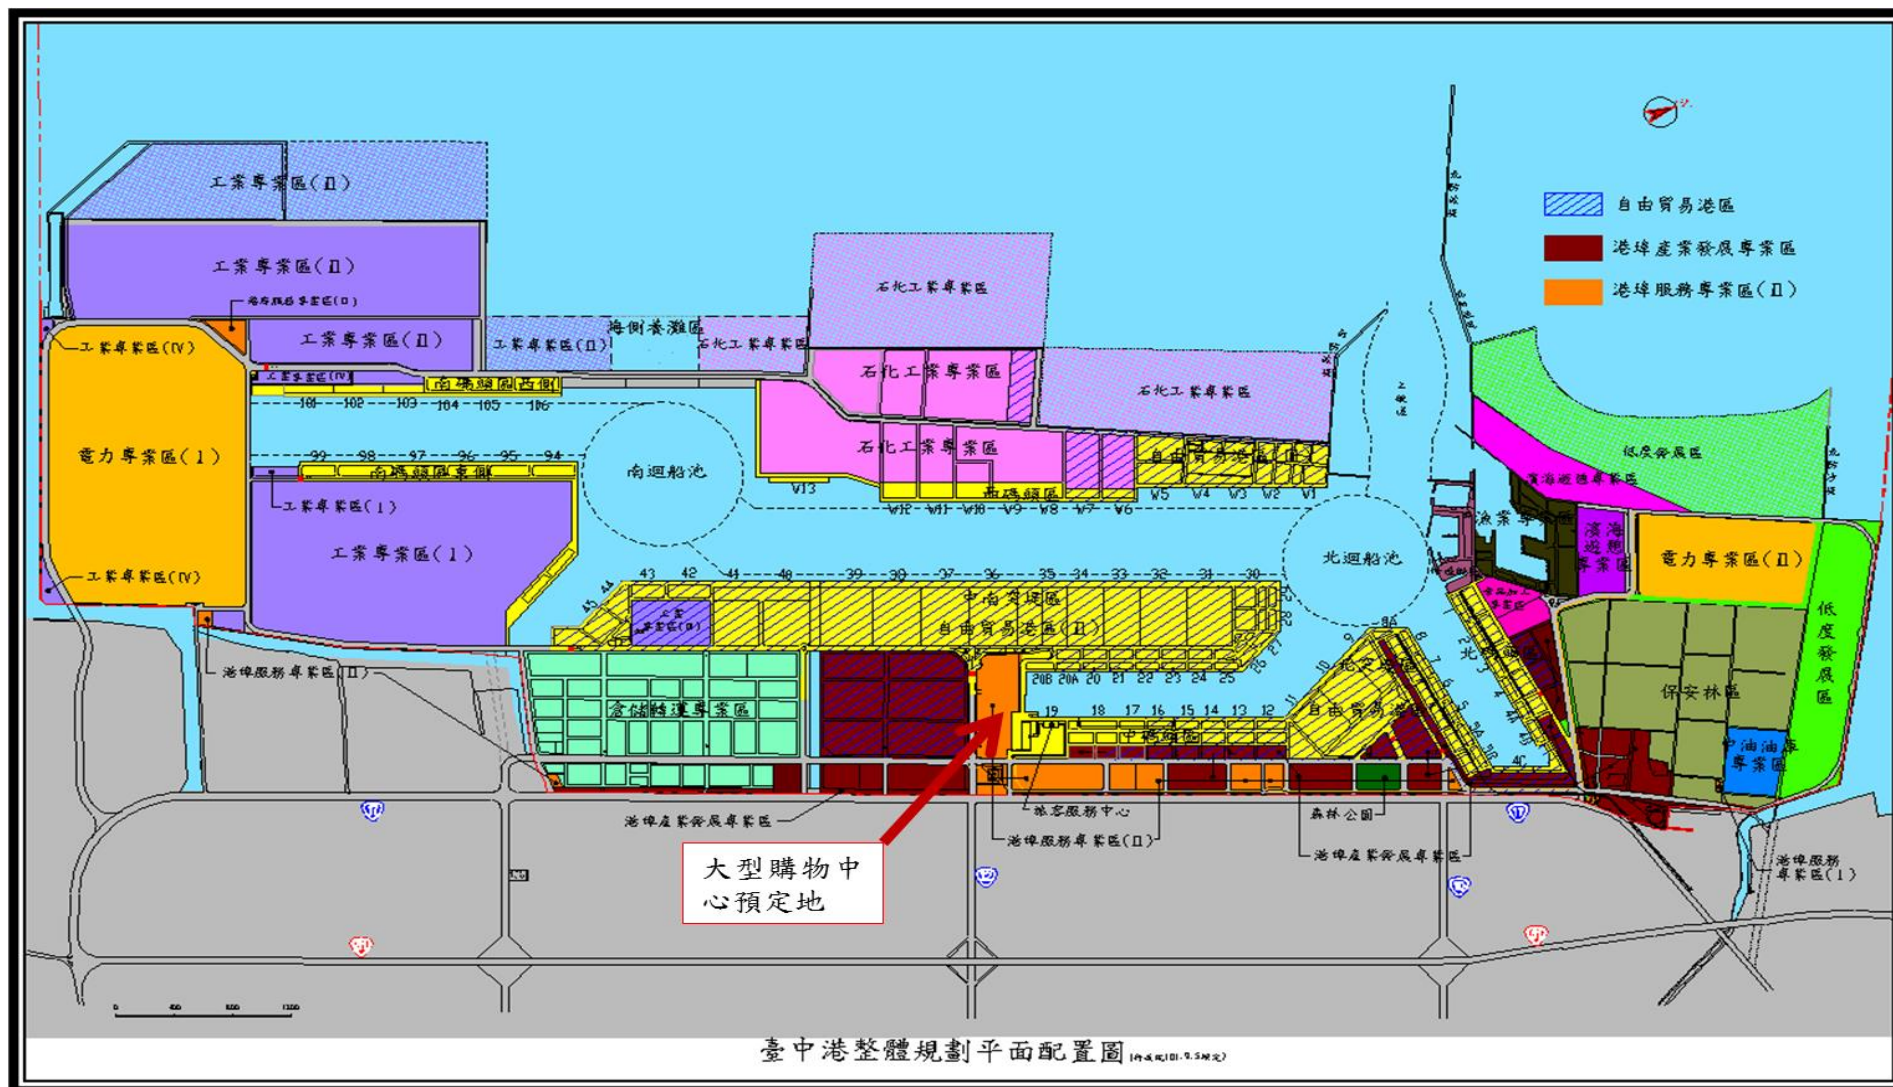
自由貿易港區
港埠產業發展專業區
港埠服務專業區(II)

工業專業區(II)
工業專業區(II)
港埠服務專業區(II)
工業專業區(IV)
工業專業區(II)
工業專業區(II)
海側養殖區
石化工業專業區
石化工業專業區
工業專業區(IV)
南碼頭區西側
101 102 103 104 105 106
石化工業專業區
石化工業專業區
電力專業區(I)
99 98 97 96 95 94
南碼頭區東側
南迴船池
石化工業專業區
自由貿易港區(I)
V13
南碼頭區
W12 W11 W10 W9 W8 W7 W6
W5 W4 W3 W2 W1
工業專業區(I)
工業專業區(I)
工業專業區(IV)
北迴船池
低度發展區
濱海遊憩專業區
漁業專業區
濱海遊憩專業區
電力專業區(II)
43 42 41 40 39 38 37 36 35 34 33 32 31 30
45 44
中南突堤區
自由貿易港區(II)
低度發展區
港埠服務專業區(II)
倉儲轉運專業區
20B 20A 20 21 22 23 24 25
19 18 17 16 15 14 13 12 11
中碼頭區
自由貿易港區
北碼頭區
保安林區
中油油庫專業區
旅客服務中心
森林公園
港埠產業發展專業區
港埠服務專業區(II)
港埠產業發展專業區
港埠服務專業區(I)
大型購物中心預定地
臺中港整體規劃平面配置圖